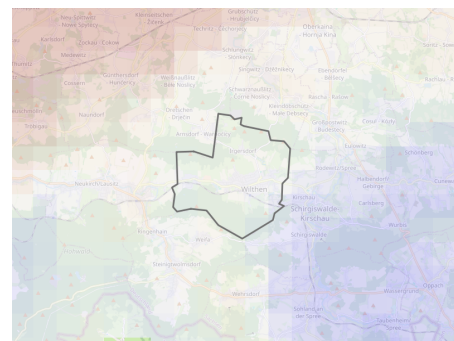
Großnaundorf
Oberland
Horní Kina
Neukirch/Lausitz
Wilthen
Schirgiswalde-Kirschau
Kirschau
Crostau
Großpostwitz
Steinigtwolmsdorf
Sohland an der Spree
Weifa
Ringenhain
Wehrsdorf
Neusalza-Spremberg
Cunewalde
Obergurig
Doberschau
Gaußig
Tautewalde
Irgersdorf
Arnsdorf
Schmölln-Putzkau
Großharthau
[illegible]